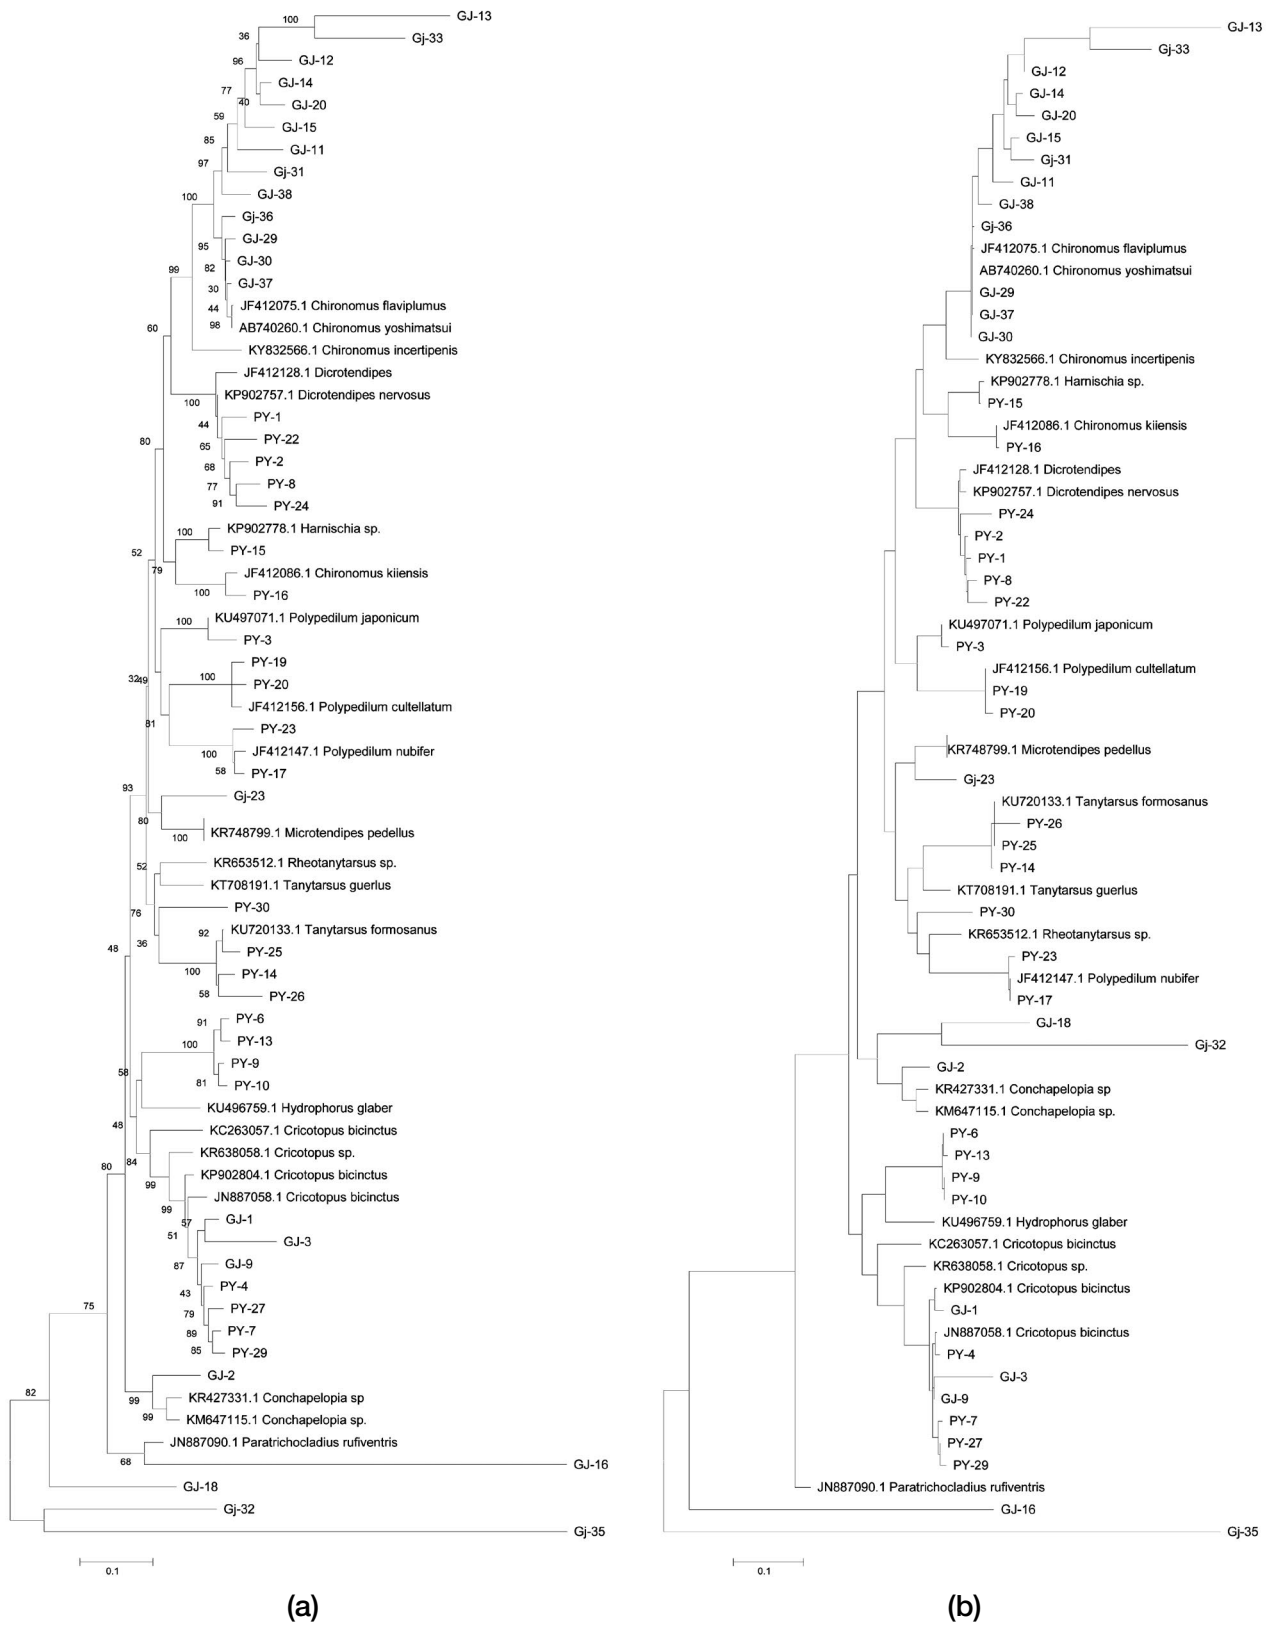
100
GJ-13
36
Gj-33
96
GJ-12
77
GJ-14
40
59
GJ-20
GJ-15
85
GJ-11
97
Gj-31
100
GJ-38
Gj-36
95
GJ-29
82
GJ-30
30
GJ-37
44
JF412075.1 Chironomus flaviplumus
98
AB740260.1 Chironomus yoshimatsui
99
60
KY832566.1 Chironomus incertipenis
JF412128.1 Dicrotendipes
100
KP902757.1 Dicrotendipes nervosus
44
PY-1
65
PY-22
80
68
PY-2
77
PY-8
91
PY-24
100
KP902778.1 Harnischia sp.
PY-15
52
79
JF412086.1 Chironomus kiiensis
100
PY-16
100
KU497071.1 Polypedilum japonicum
PY-3
PY-19
100
PY-20
32
49
JF412156.1 Polypedilum cultellatum
81
PY-23
100
JF412147.1 Polypedilum nubifer
58
PY-17
93
Gj-23
80
100
KR748799.1 Microtendipes pedellus
52
KR653512.1 Rheotanytarsus sp.
KT708191.1 Tanytarsus guerlus
76
PY-30
36
92
KU720133.1 Tanytarsus formosanus
PY-25
48
100
PY-14
58
PY-26
91
PY-6
100
PY-13
58
PY-9
81
PY-10
KU496759.1 Hydrophorus glaber
48
KC263057.1 Cricotopus bicinctus
84
KR638058.1 Cricotopus sp.
80
99
KP902804.1 Cricotopus bicinctus
99
JN887058.1 Cricotopus bicinctus
57
GJ-1
51
GJ-3
87
GJ-9
43
PY-4
75
79
PY-27
89
PY-7
85
PY-29
GJ-2
99
KR427331.1 Conchapelopia sp
82
99
KM647115.1 Conchapelopia sp.
JN887090.1 Paratrichocladius rufiventris
68
GJ-16
GJ-18
Gj-32
Gj-35
0.1
(a)

GJ-13
Gj-33
GJ-12
GJ-14
GJ-20
GJ-15
Gj-31
GJ-11
GJ-38
Gj-36
JF412075.1 Chironomus flaviplumus
AB740260.1 Chironomus yoshimatsui
GJ-29
GJ-37
GJ-30
KY832566.1 Chironomus incertipenis
KP902778.1 Harnischia sp.
PY-15
JF412086.1 Chironomus kiiensis
PY-16
JF412128.1 Dicrotendipes
KP902757.1 Dicrotendipes nervosus
PY-24
PY-2
PY-1
PY-8
PY-22
KU497071.1 Polypedilum japonicum
PY-3
JF412156.1 Polypedilum cultellatum
PY-19
PY-20
KR748799.1 Microtendipes pedellus
Gj-23
KU720133.1 Tanytarsus formosanus
PY-26
PY-25
PY-14
KT708191.1 Tanytarsus guerlus
PY-30
KR653512.1 Rheotanytarsus sp.
PY-23
JF412147.1 Polypedilum nubifer
PY-17
GJ-18
Gj-32
GJ-2
KR427331.1 Conchapelopia sp
KM647115.1 Conchapelopia sp.
PY-6
PY-13
PY-9
PY-10
KU496759.1 Hydrophorus glaber
KC263057.1 Cricotopus bicinctus
KR638058.1 Cricotopus sp.
KP902804.1 Cricotopus bicinctus
GJ-1
JN887058.1 Cricotopus bicinctus
PY-4
GJ-3
GJ-9
PY-7
PY-27
PY-29
JN887090.1 Paratrichocladius rufiventris
GJ-16
Gj-35
0.1
(b)